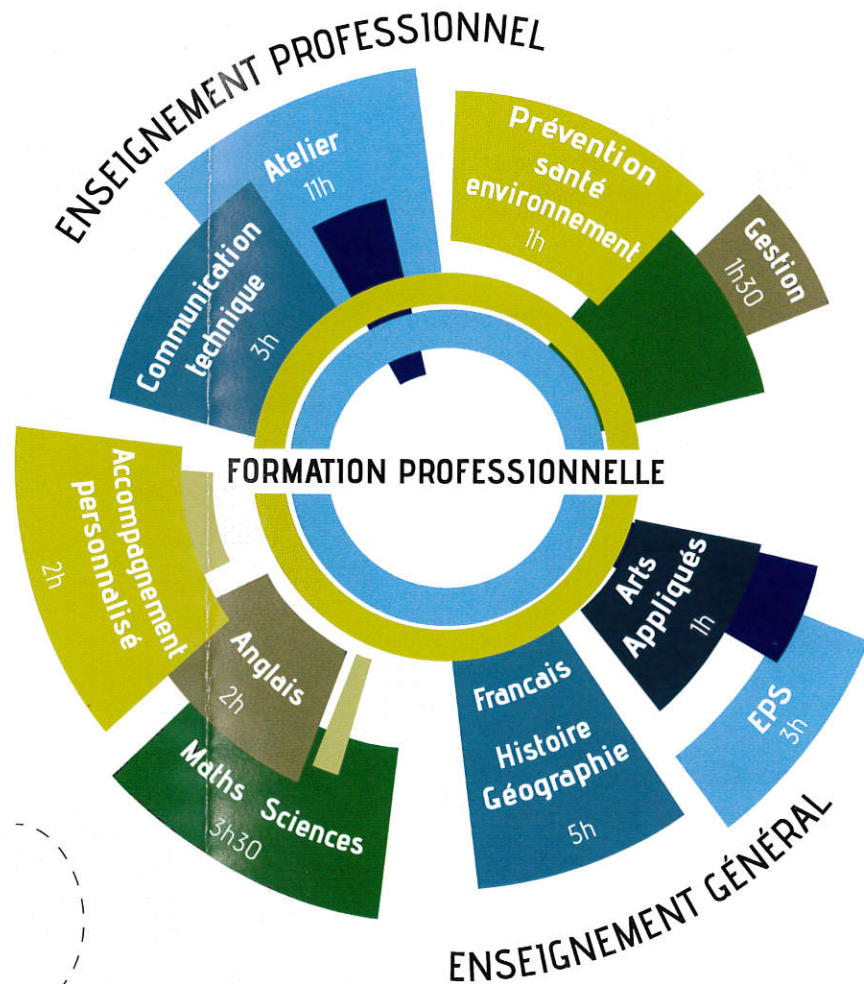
ENSEIGNEMENT PROFESSIONNEL

Atelier
11h

Prévention santé environnement
1h

Gestion
1h30

Communication technique
3h

FORMATION PROFESSIONNELLE

Accompagnement personnalisé
2h

Anglais
2h

Maths Sciences
3h30

Francais
Histoire Géographie
5h

Arts Appliqués
1h

EPS
3h

ENSEIGNEMENT GÉNÉRAL